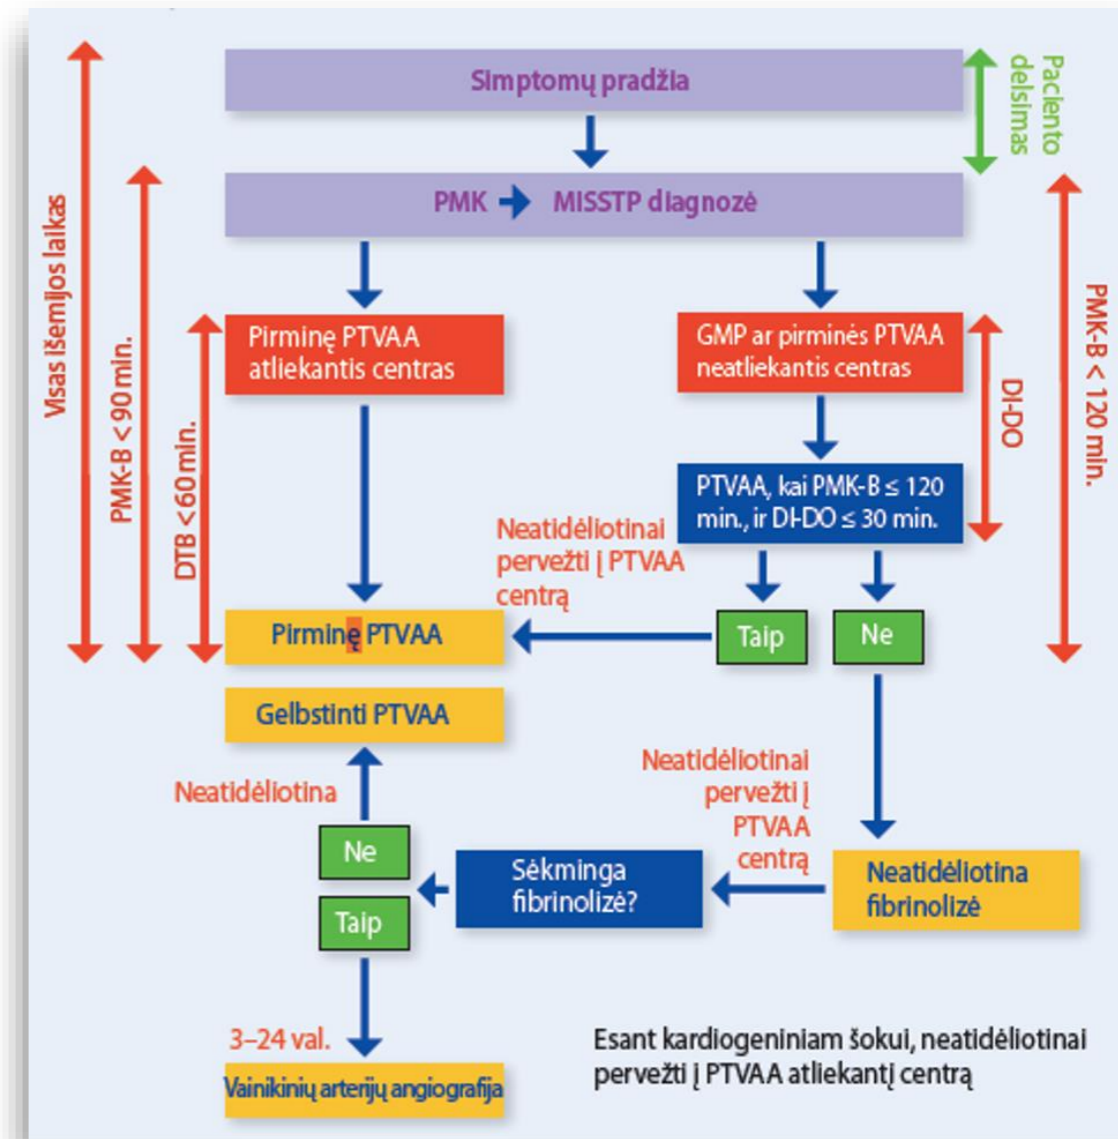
Simptomų pradžia

Paciento delsimas

PMK → MISSTP diagnozė

Visas išemijos laikas

PMK-B < 90 min.

DTB < 60 min.

PMK-B < 120 min.

Pirminę PTVAA atliekantis centras

GMP ar pirminės PTVAA neatliekantis centras

DI-DO

PTVAA, kai PMK-B ≤ 120 min., ir DI-DO ≤ 30 min.

Neatidėliotinai pervežti į PTVAA centrą

Taip

Ne

Pirminę PTVAA

Gelbstinti PTVAA

Neatidėliotina

Ne

Taip

Sėkminga fibrinolizė?

Neatidėliotinai pervežti į PTVAA centrą

Neatidėliotina fibrinolizė

3–24 val.

Vainikinių arterijų angiografija

Esant kardiogeniniam šokui, neatidėliotinai pervežti į PTVAA atliekantį centrą